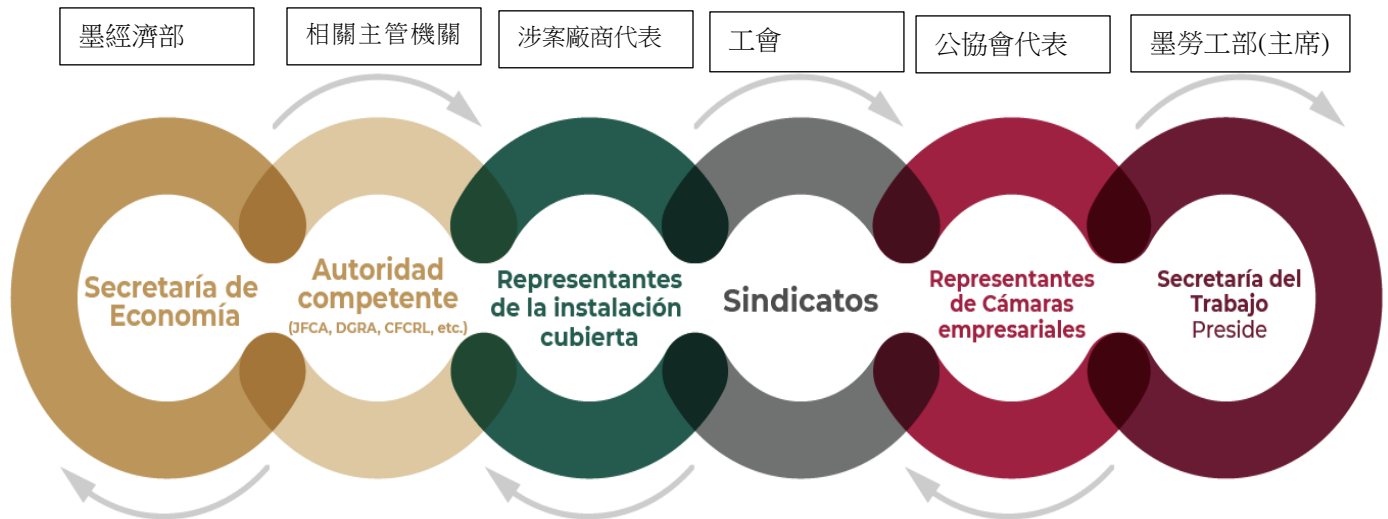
墨經濟部

相關主管機關

涉案廠商代表

工會

公協會代表

墨勞工部(主席)

Secretaría de Economía

Autoridad competente (JFCA, DGRA, CFCRL, etc.)

Representantes de la instalación cubierta

Sindicatos

Representantes de Cámaras empresariales

Secretaría del Trabajo Preside